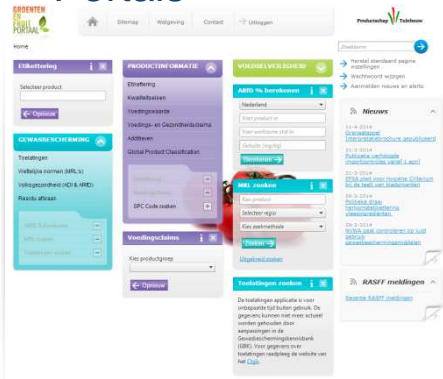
Portals

GROENTEN EN FRUIT PORTAAL

Sitemap | Wetgeving | Contact | Uitloggen

Productschap Tuinbouw

Home

Zoekterm

Herstel standaard pagina instellingen
Wachtwoord wijzigen
Aanmelden nieuws en alerts

Etikettering

Selecteer product

Opvragen

GEWASBESCHERMING

Toelatingen
Wettelijke normen (MRL's)
Volksgezondheid (ADI & ARfD)
Residu afbraak

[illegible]
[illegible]
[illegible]

PRODUCTINFORMATIE

Etikettering
Kwaliteitseisen
Voedingswaarde
Voedings- en Gezondheidsclaims
Additieven
Global Product Classification

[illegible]
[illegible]
EPC Code zoeken

Voedingsclaims

Kies productgroep

Opvragen

VOEDSELVEILIGHEID

ARfD % berekenen

Nederland
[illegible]
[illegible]
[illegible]

Berekenen

MRL zoeken

Kies product
Selecteer regio
Kies werkzame stof

Zoeken

Uitgebreid zoeken

Toelatingen zoeken

De toelatingen applicatie is voor oriënterende tijd buiten gebruik. De gegevens kunnen niet meer actueel worden gehouden door aanpassingen in de Gewasbeschermingsmiddelenbank (GBK). Voor gegevens over toelatingen raadpleeg de website van het Ctgb.

Nieuws

11-4-2014
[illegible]

31-3-2014
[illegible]

21-3-2014
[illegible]

20-3-2014
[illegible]

06-3-2014
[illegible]

RASFF meldingen

Recente RASFF meldingen